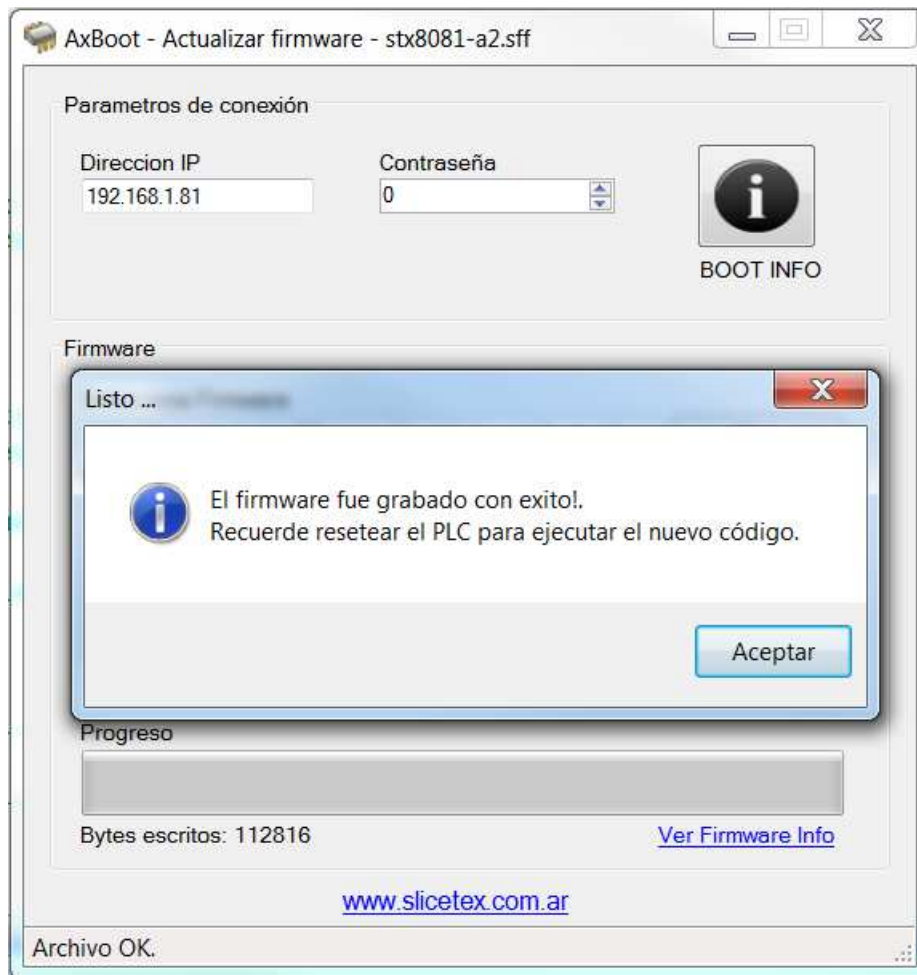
AxBoot - Actualizar firmware - stx8081-a2.sff

Parametros de conexión

Direccion IP
192.168.1.81

Contraseña
0

BOOT INFO

Firmware

Listo ...

El firmware fue grabado con exito!.
Recuerde resetear el PLC para ejecutar el nuevo código.

Aceptar

Progreso

Bytes escritos: 112816

Ver Firmware Info

www.slicetex.com.ar

Archivo OK.